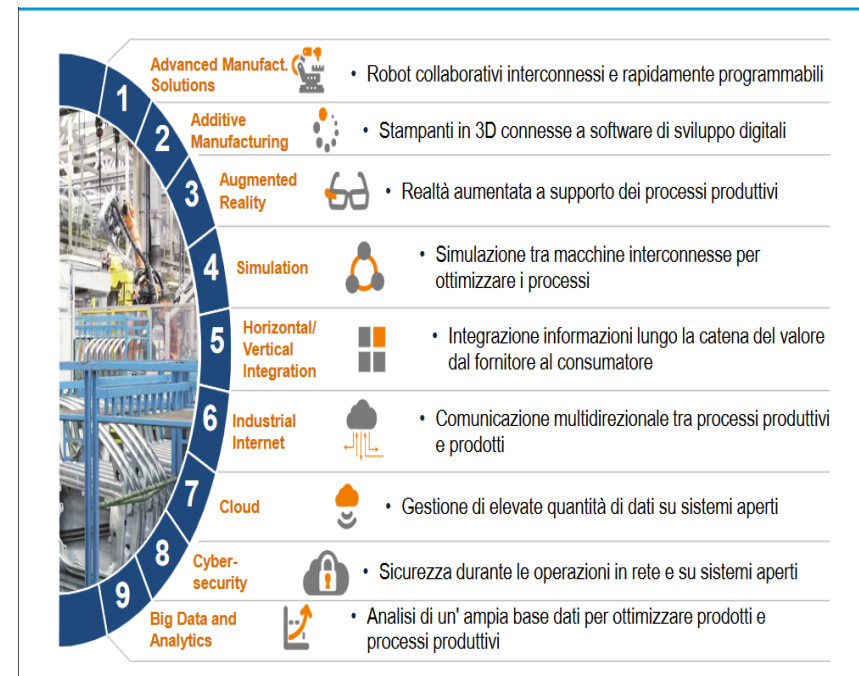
1 Advanced Manufact. Solutions
• Robot collaborativi interconnessi e rapidamente programmabili

2 Additive Manufacturing
• Stampanti in 3D connesse a software di sviluppo digitali

3 Augmented Reality
• Realtà aumentata a supporto dei processi produttivi

4 Simulation
• Simulazione tra macchine interconnesse per ottimizzare i processi

5 Horizontal/ Vertical Integration
• Integrazione informazioni lungo la catena del valore dal fornitore al consumatore

6 Industrial Internet
• Comunicazione multidirezionale tra processi produttivi e prodotti

7 Cloud
• Gestione di elevate quantità di dati su sistemi aperti

8 Cyber-security
• Sicurezza durante le operazioni in rete e su sistemi aperti

9 Big Data and Analytics
• Analisi di un' ampia base dati per ottimizzare prodotti e processi produttivi